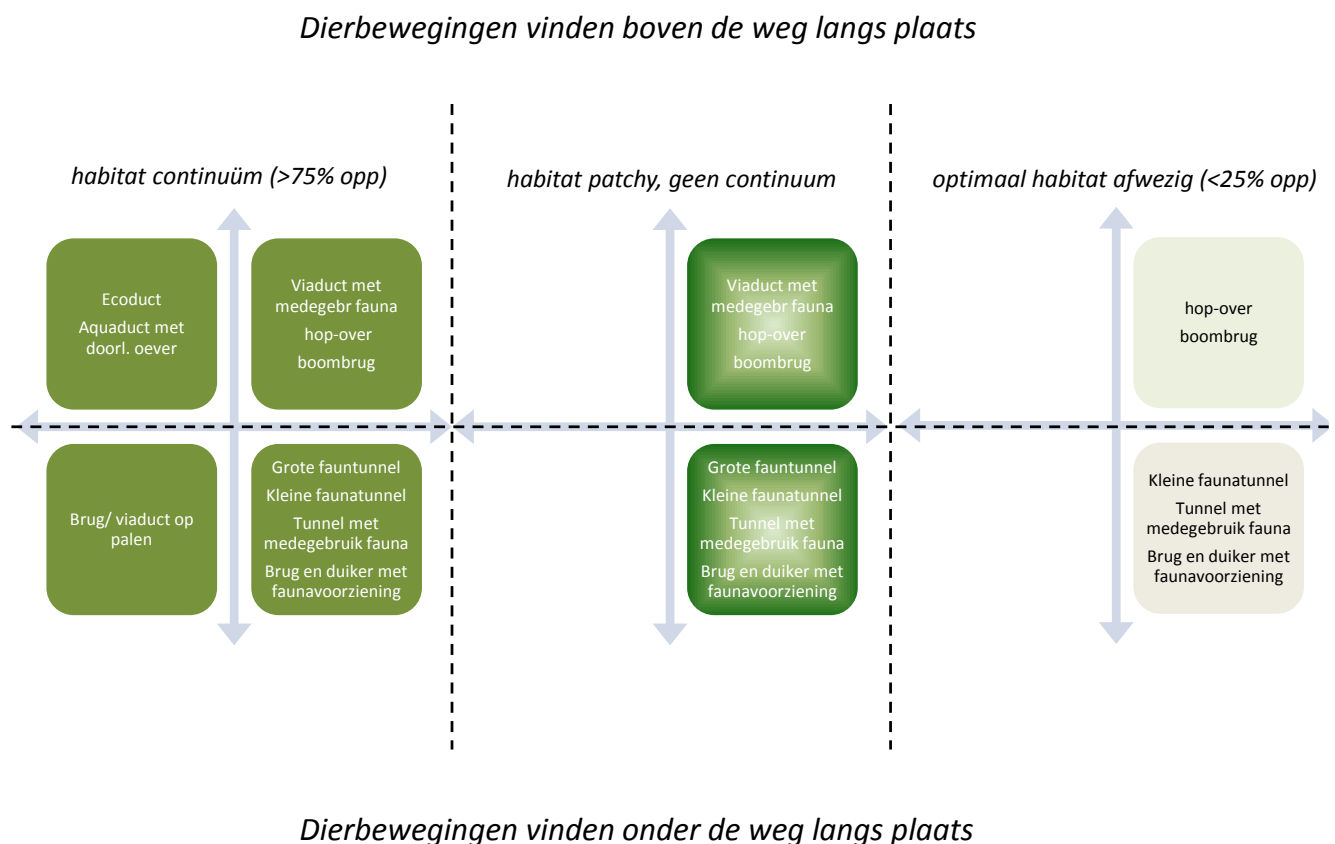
Dierbewegingen vinden boven de weg langs plaats

habitat continuüm (>75% opp)

habitat patchy, geen continuum

optimaal habitat afwezig (<25% opp)

Ecoduct
Aquaduct met doorl. oever

Viaduct met medegebr fauna
hop-over
boombrug

Viaduct met medegebr fauna
hop-over
boombrug

hop-over
boombrug

Brug/ viaduct op palen

Grote fauntunnel
Kleine faunatunnel
Tunnel met medegebruik fauna
Brug en duiker met faunavoorziening

Grote fauntunnel
Kleine faunatunnel
Tunnel met medegebruik fauna
Brug en duiker met faunavoorziening

Kleine faunatunnel
Tunnel met medegebruik fauna
Brug en duiker met faunavoorziening

Dierbewegingen vinden onder de weg langs plaats